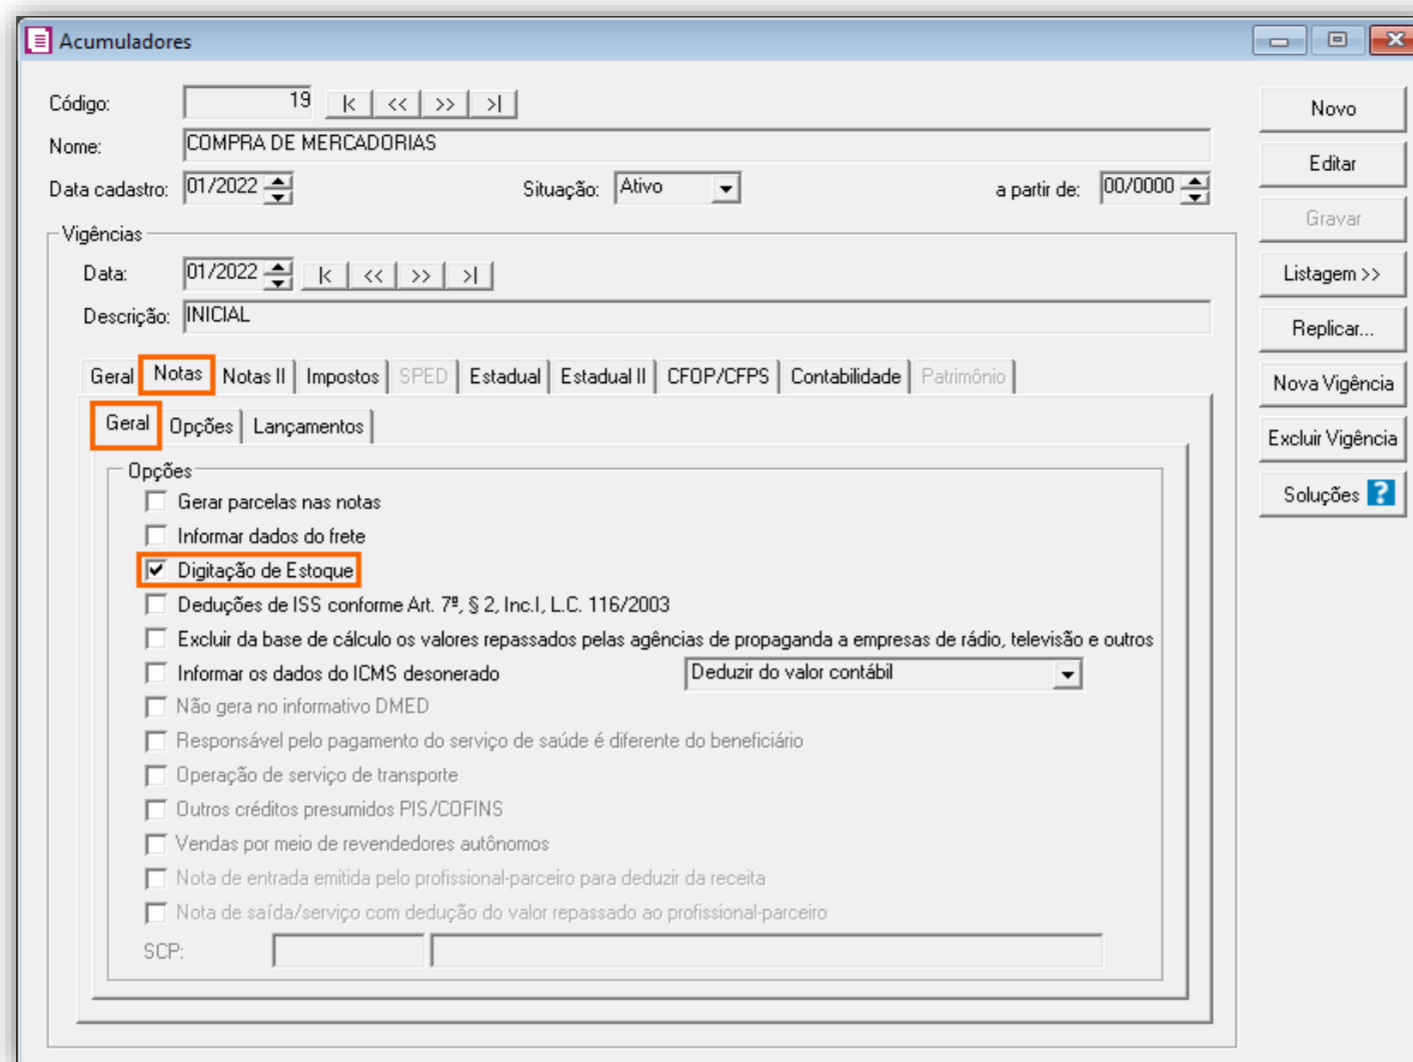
Acumuladores

Código: 19 |< << >> >|

Nome: COMPRA DE MERCADORIAS

Data cadastro: 01/2022 Situação: Ativo a partir de: 00/0000

Vigências

Data: 01/2022 |< << >> >|

Descrição: INICIAL

Geral Notas Notas II Impostos SPED Estadual Estadual II CFOP/CFPS Contabilidade Patrimônio

Geral Opções Lançamentos

Opções

Gerar parcelas nas notas

Informar dados do frete

Digitação de Estoque

Deduções de ISS conforme Art. 7º, § 2, Inc.I, L.C. 116/2003

Excluir da base de cálculo os valores repassados pelas agências de propaganda a empresas de rádio, televisão e outros

Informar os dados do ICMS desonerado Deduzir do valor contábil

Não gera no informativo DMED

Responsável pelo pagamento do serviço de saúde é diferente do beneficiário

Operação de serviço de transporte

Outros créditos presumidos PIS/COFINS

Vendas por meio de revendedores autônomos

Nota de entrada emitida pelo profissional-parceiro para deduzir da receita

Nota de saída/serviço com dedução do valor repassado ao profissional-parceiro

SCP:

Novo

Editar

Gravar

Listagem >>

Replicar...

Nova Vigência

Excluir Vigência

Soluções ?